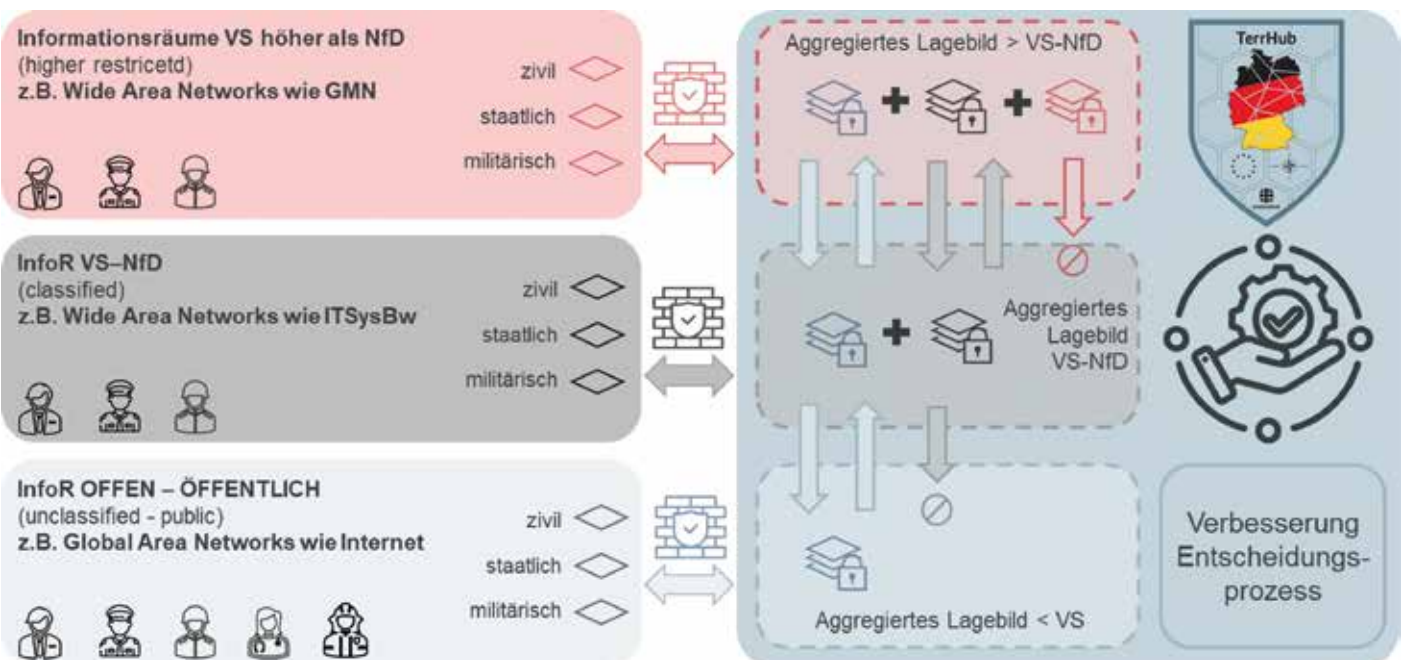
Informationsräume VS höher als NfD
(higher restricetd)
z.B. Wide Area Networks wie GMN

zivil
staatlich
militärisch

InfoR VS–NfD
(classified)
z.B. Wide Area Networks wie ITSysBw

zivil
staatlich
militärisch

InfoR OFFEN – ÖFFENTLICH
(unclassified - public)
z.B. Global Area Networks wie Internet

zivil
staatlich
militärisch

Aggregiertes Lagebild > VS-NfD

Aggregiertes Lagebild VS-NfD

Aggregiertes Lagebild < VS

TerrHub

Verbesserung Entscheidungsprozess